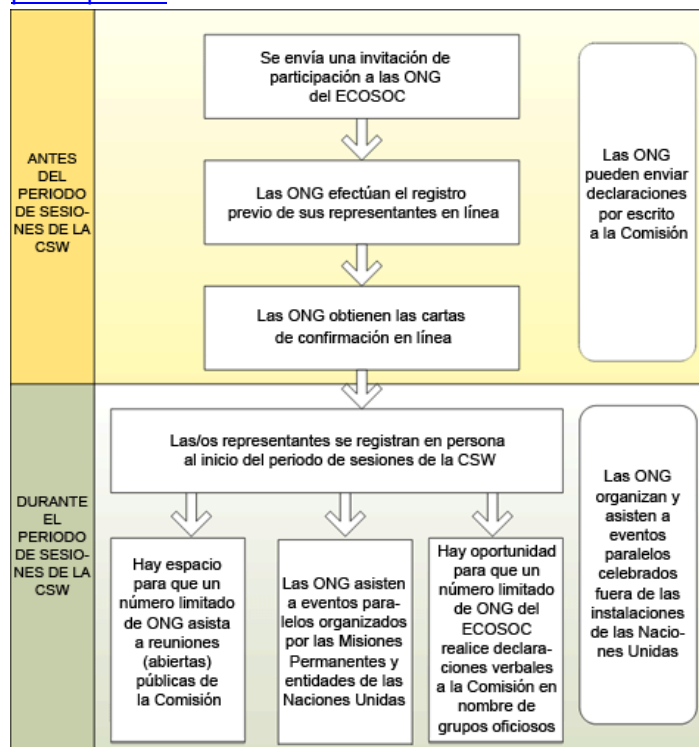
ANTES DEL PERIODO DE SESIONES DE LA CSW

Se envía una invitación de participación a las ONG del ECOSOC

Las ONG efectúan el registro previo de sus representantes en línea

Las ONG obtienen las cartas de confirmación en línea

Las ONG pueden enviar declaraciones por escrito a la Comisión

DURANTE EL PERIODO DE SESIONES DE LA CSW

Las/os representantes se registran en persona al inicio del periodo de sesiones de la CSW

Hay espacio para que un número limitado de ONG asista a reuniones (abiertas) públicas de la Comisión

Las ONG asisten a eventos paralelos organizados por las Misiones Permanentes y entidades de las Naciones Unidas

Hay oportunidad para que un número limitado de ONG del ECOSOC realice declaraciones verbales a la Comisión en nombre de grupos oficiosos

Las ONG organizan y asisten a eventos paralelos celebrados fuera de las instalaciones de las Naciones Unidas